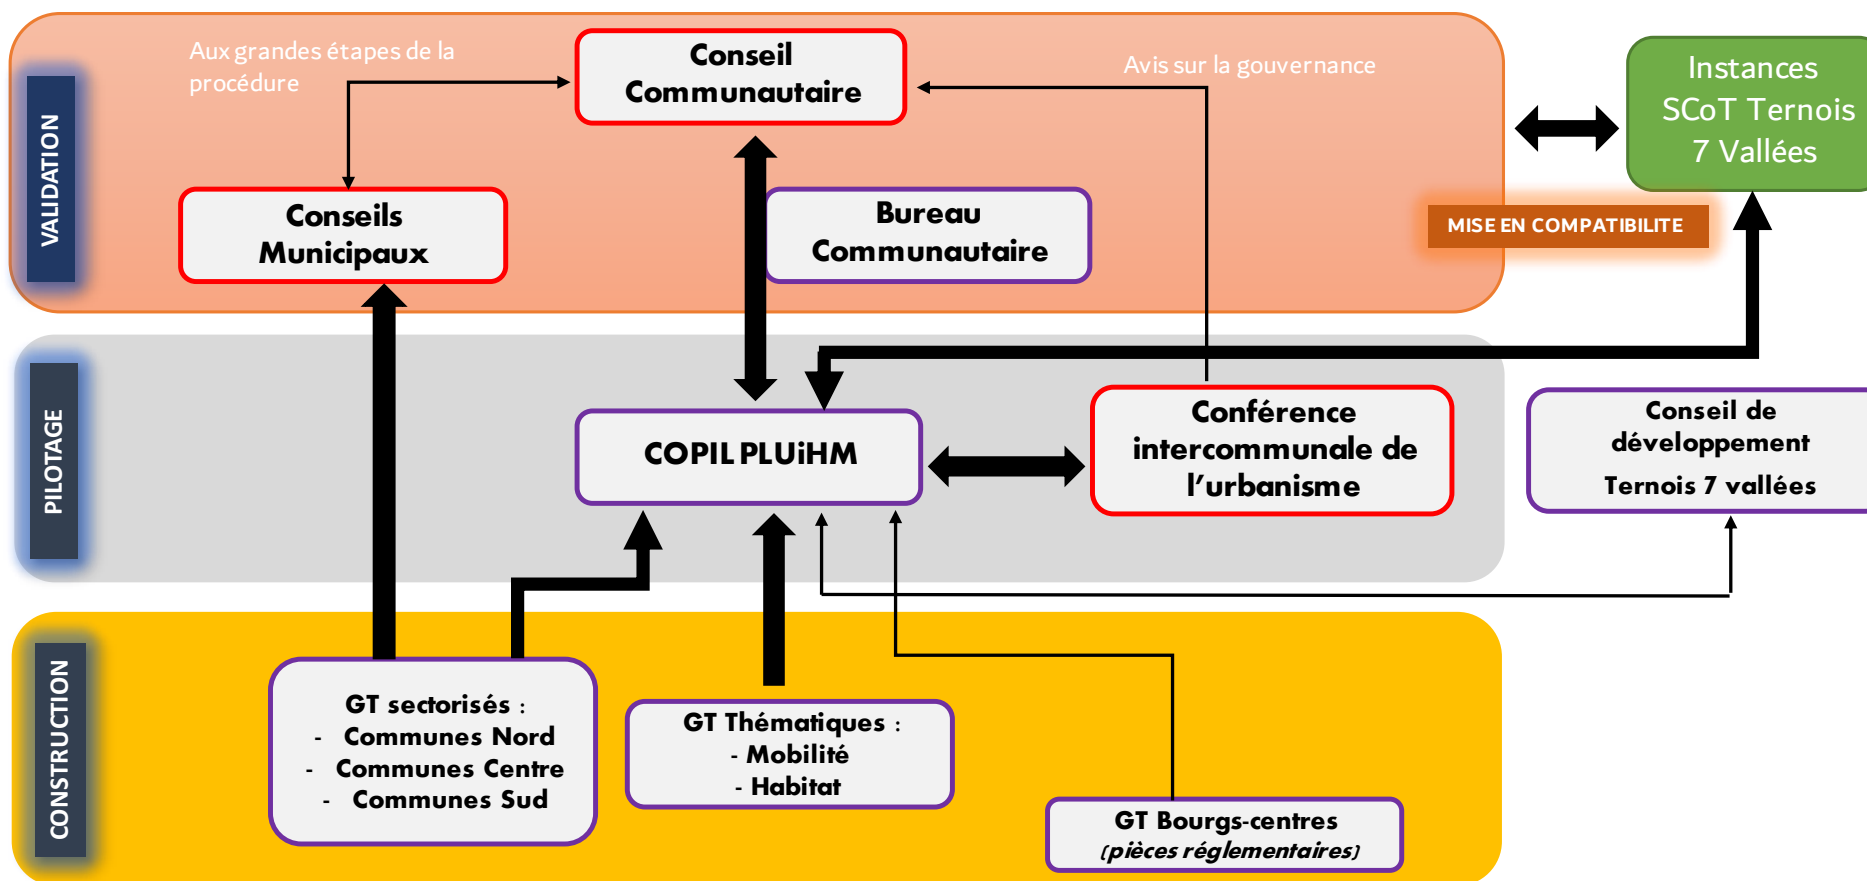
VALIDATION

Aux grandes étapes de la procédure

Conseil Communautaire

Avis sur la gouvernance

Instances SCoT Ternois 7 Vallées

Conseils Municipaux

Bureau Communautaire

MISE EN COMPATIBILITE

PILOTAGE

COPIL PLUiHM

Conférence intercommunale de l'urbanisme

Conseil de développement Ternois 7 vallées

CONSTRUCTION

GT sectorisés :
- Communes Nord
- Communes Centre
- Communes Sud

GT Thématiques :
- Mobilité
- Habitat

GT Bourgs-centres
(pièces réglementaires)